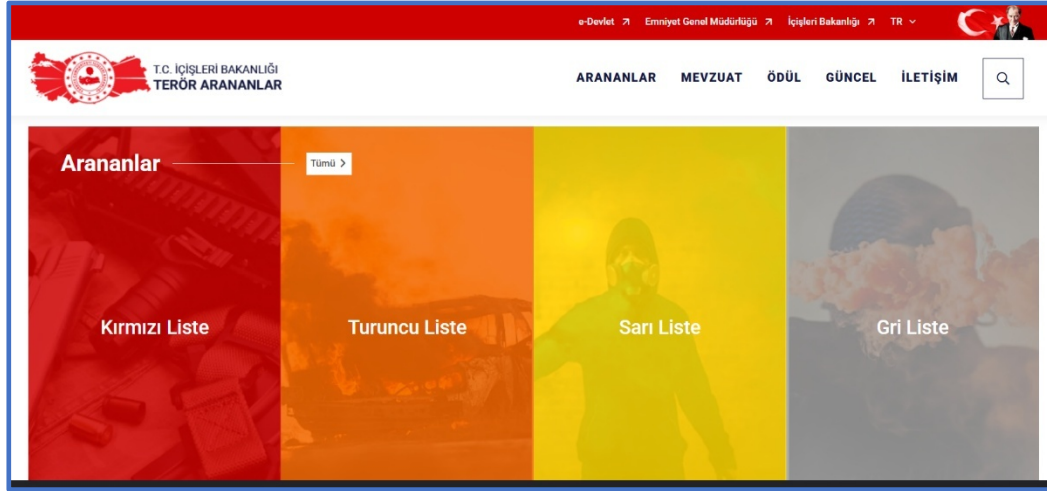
e-Devlet ↗ Emniyet Genel Müdürlüğü ↗ İçişleri Bakanlığı ↗ TR ⌄

T.C. İÇİŞLERİ BAKANLIĞI
TERÖR ARANANLAR

ARANANLAR MEVZUAT ÖDÜL GÜNCEL İLETİŞİM

Arananlar

Tümü >

Kırmızı Liste

Turuncu Liste

Sarı Liste

Gri Liste